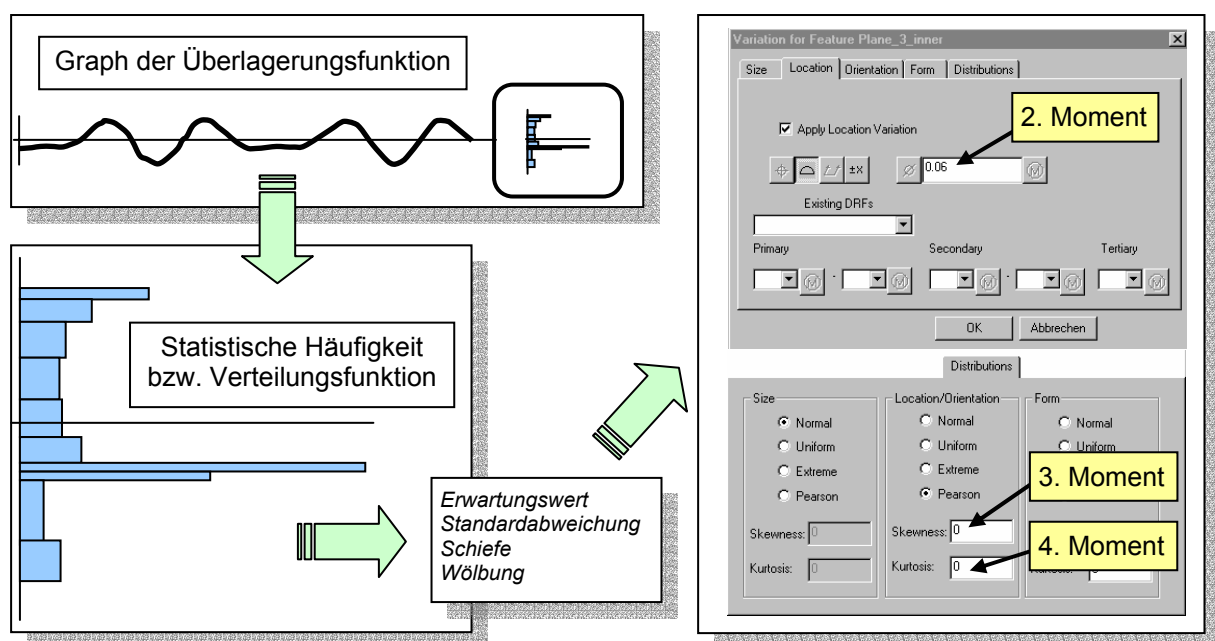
Graph der Überlagerungsfunktion

Statistische Häufigkeit bzw. Verteilungsfunktion

Erwartungswert
Standardabweichung
Schiefe
Wölbung

Variation for Feature Plane_3_inner

Size | Location | Orientation | Form | Distributions

Apply Location Variation

2. Moment

±X

0.06

Existing DRFs

Primary

Secondary

Tertiary

OK

Abbrechen

Distributions

Size
Normal
Uniform
Extreme
Pearson
Skewness: 0
Kurtosis: 0

Location/Orientation
Normal
Uniform
Extreme
Pearson
Skewness: 0
Kurtosis: 0

Form
Normal
Uniform

3. Moment

4. Moment